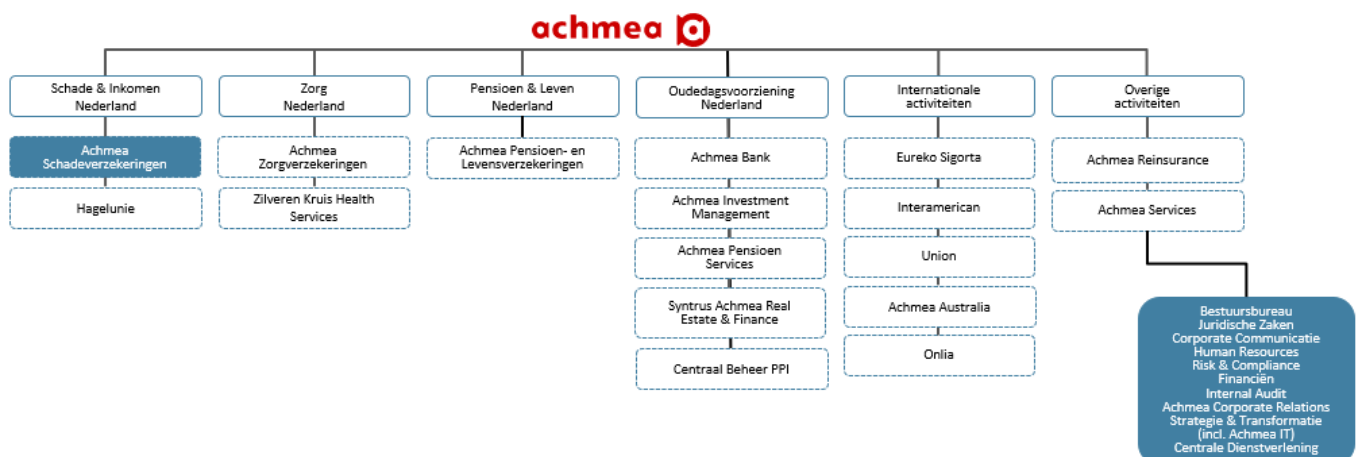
achmea

Schade & Inkomen Nederland

Achmea Schadeverzekeringen

Hagelunie

Zorg Nederland

Achmea Zorgverzekeringen

Zilveren Kruis Health Services

Pensioen & Leven Nederland

Achmea Pensioen- en Levensverzekeringen

Oudedagsvoorziening Nederland

Achmea Bank

Achmea Investment Management

Achmea Pensioen Services

Syntrus Achmea Real Estate & Finance

Centraal Beheer PPI

Internationale activiteiten

Eureko Sigorta

Interamerican

Union

Achmea Australia

Onlia

Overige activiteiten

Achmea Reinsurance

Achmea Services

Bestuursbureau
Juridische Zaken
Corporate Communicatie
Human Resources
Risk & Compliance
Financiën
Internal Audit
Achmea Corporate Relations
Strategie & Transformatie (incl. Achmea IT)
Centrale Dienstverlening